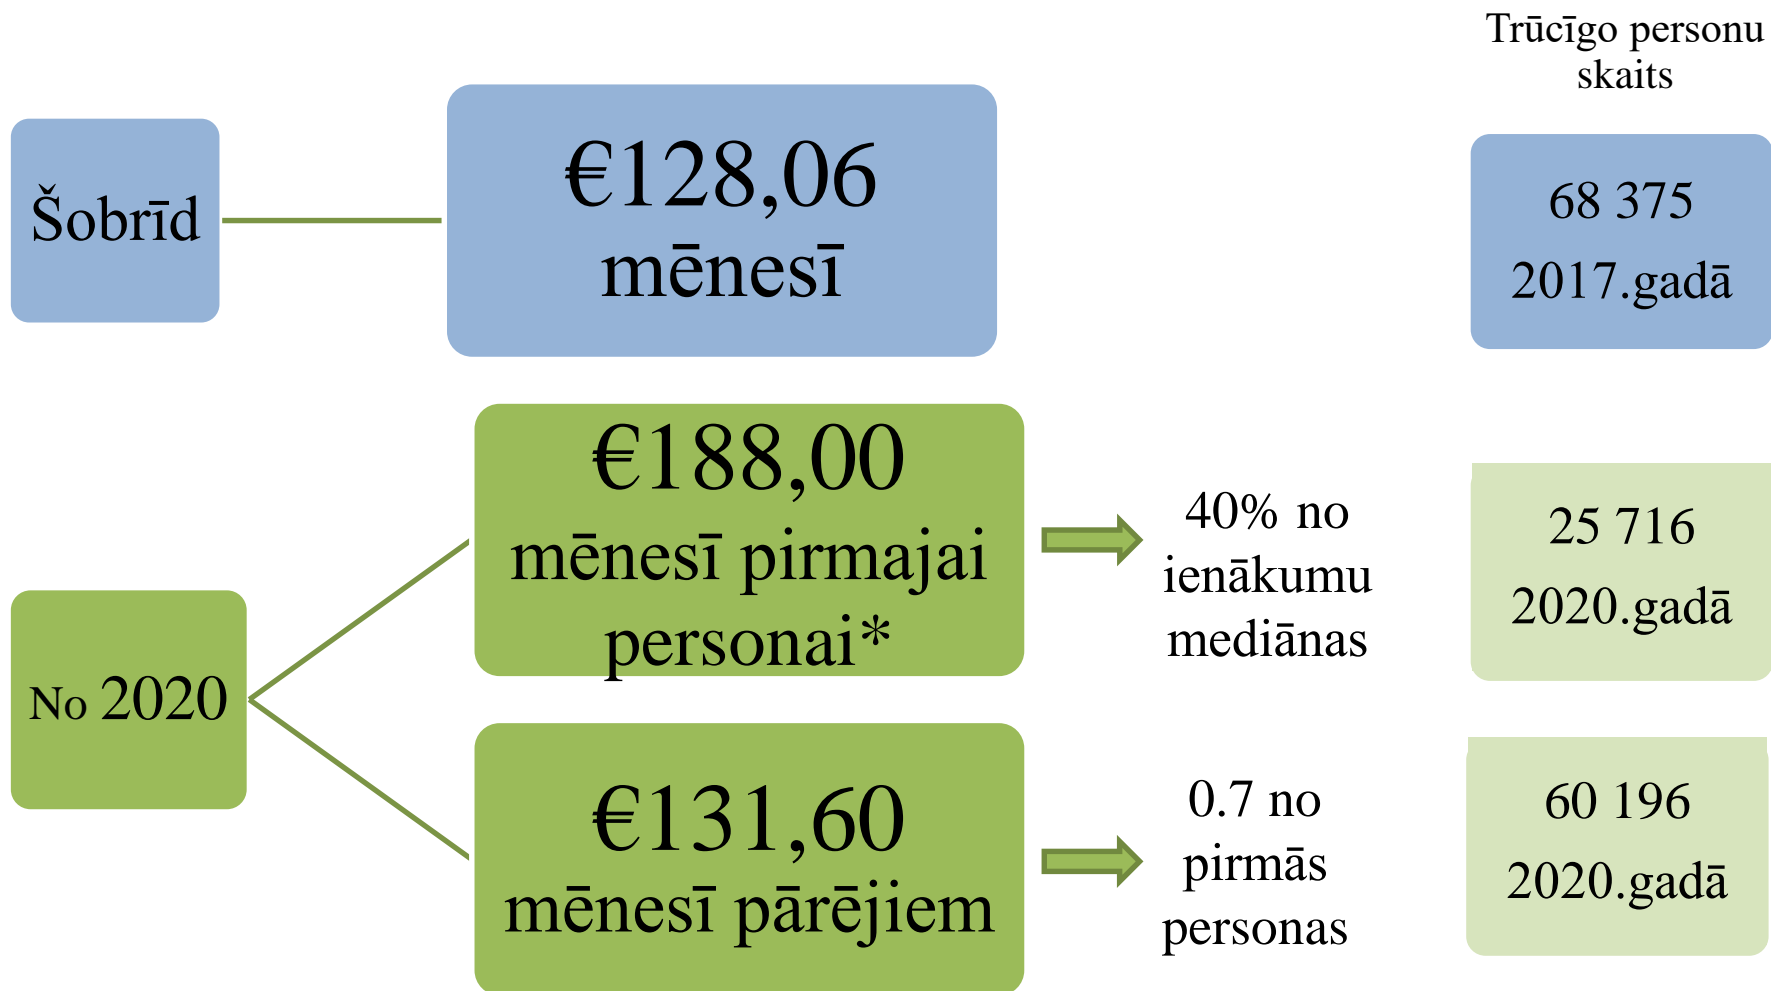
Trūcīgo personu skaits

Šobrīd

€128,06 mēnesī

68 375 2017.gadā

No 2020

€188,00 mēnesī pirmajai personai*

40% no ienākumu mediānas

25 716 2020.gadā

€131,60 mēnesī pārējiem

0.7 no pirmās personas

60 196 2020.gadā